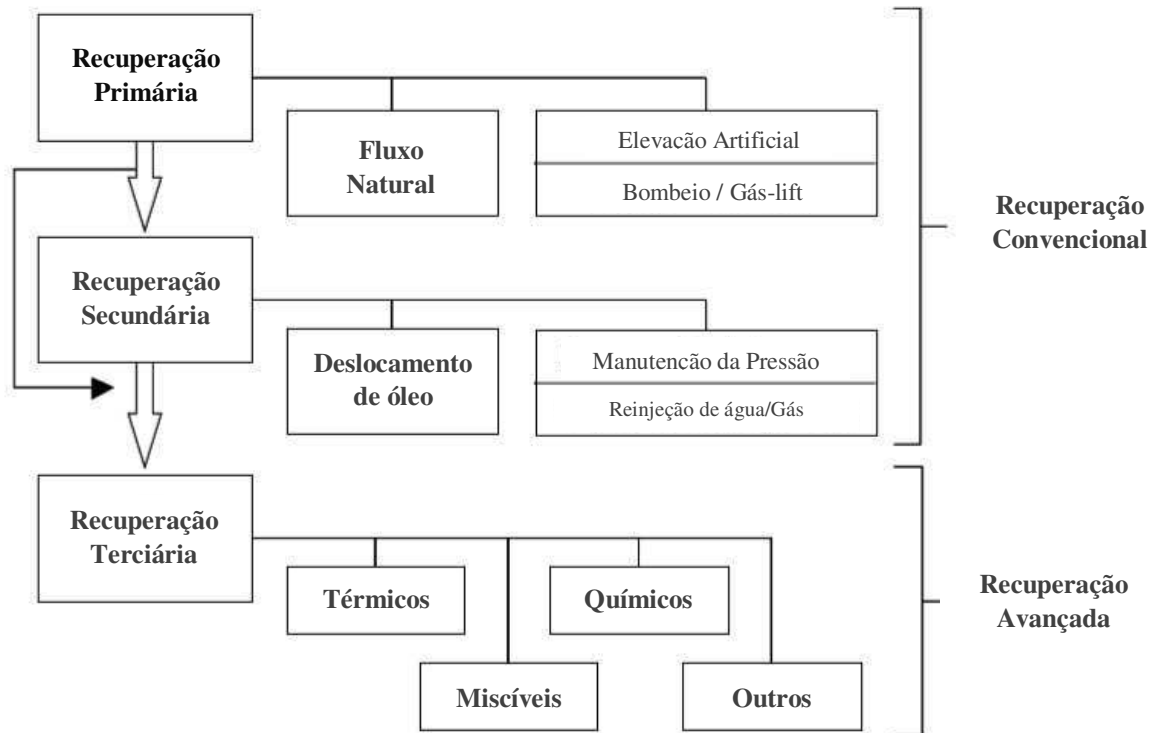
Recuperação Primária

Fluxo Natural

Elevacão Artificial

Bombeio / Gás-lift

Recuperação Secundária

Deslocamento de óleo

Manutencão da Pressão

Reinjeção de água/Gás

Recuperação Convencional

Recuperação Terciária

Térmicos

Químicos

Miscíveis

Outros

Recuperação Avançada